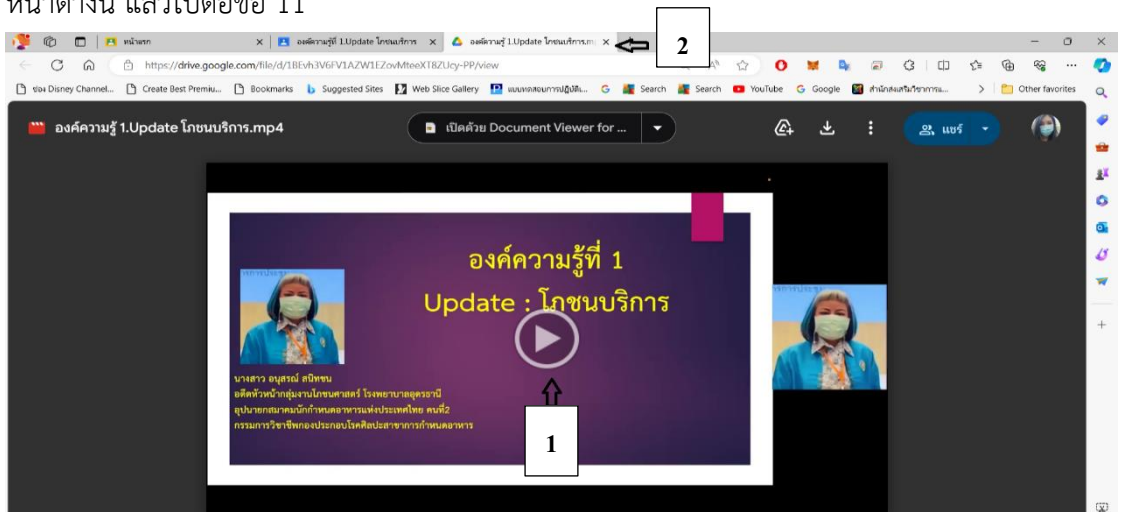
หน้าต่างนี้ แล้วไปต่อข้อ 11

หน้าแรก | องค์ความรู้ที่ 1.Update โภชนบริการ | องค์ความรู้ 1.Update โภชนบริการ.mp

2

https://drive.google.com/file/d/1BEvh3V6FV1AZW1EZovMteeXT8ZUcy-PP/view

ช่อง Disney Channel... Create Best Premiu... Bookmarks Suggested Sites Web Slice Gallery แบบทดสอบการปฏิบัติ... Search Search YouTube Google สำนักส่งเสริมวิชาการ... Other favorites

องค์ความรู้ 1.Update โภชนบริการ.mp4

เปิดด้วย Document Viewer for ...

แชร์

องค์ความรู้ที่ 1

Update : โภชนบริการ

นางสาว อนุสรณ์ สนิทชน
อดีตหัวหน้ากลุ่มงานโภชนศาสตร์ โรงพยาบาลอุดรธานี
อุปนายกสมาคมนักกำหนดอาหารแห่งประเทศไทย คนที่2
กรรมการวิชาชีพกองประกอบโรคศิลปะสาขาการกำหนดอาหาร

1